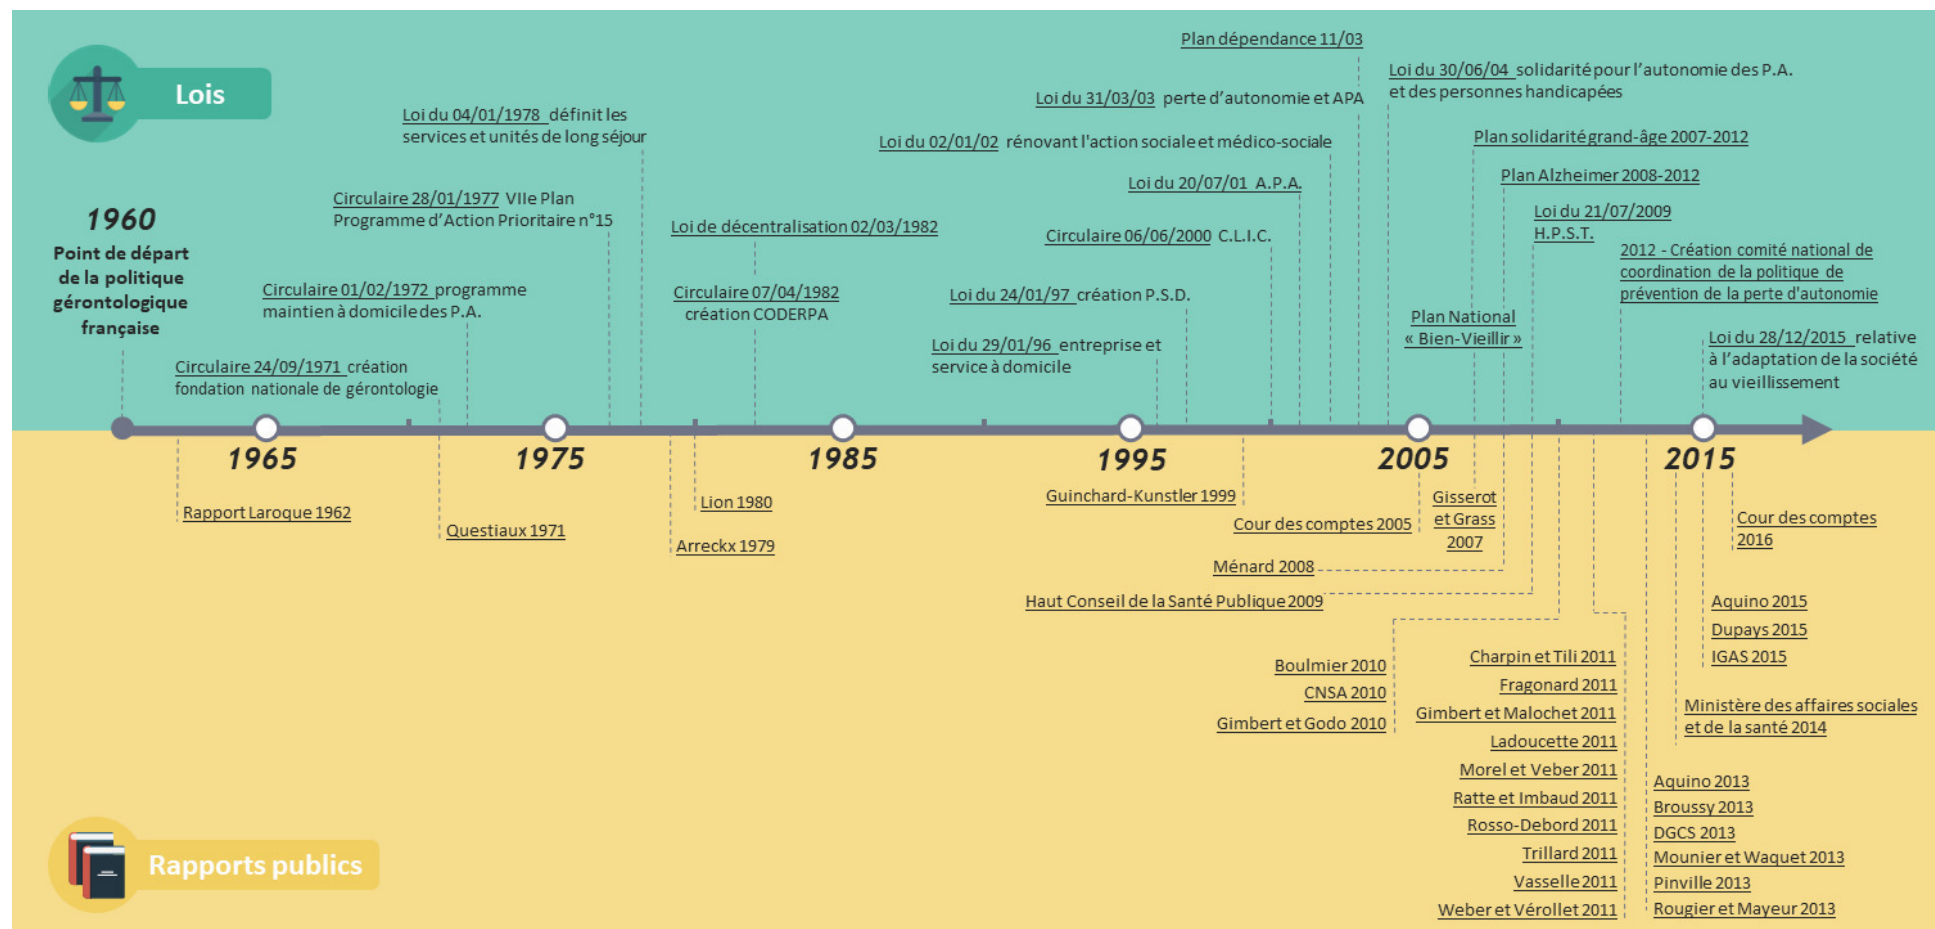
Lois

1960
Point de départ de la politique gérontologique française

Circulaire 24/09/1971 création fondation nationale de gérontologie

Circulaire 01/02/1972 programme maintien à domicile des P.A.

Circulaire 28/01/1977 VIIe Plan Programme d'Action Prioritaire n°15

Loi du 04/01/1978 définit les services et unités de long séjour

Loi de décentralisation 02/03/1982

Circulaire 07/04/1982 création CODERPA

Loi du 29/01/96 entreprise et service à domicile

Loi du 24/01/97 création P.S.D.

Circulaire 06/06/2000 C.L.I.C.

Loi du 20/07/01 A.P.A.

Loi du 02/01/02 rénovant l'action sociale et médico-sociale

Loi du 31/03/03 perte d'autonomie et APA

Plan dépendance 11/03

Loi du 30/06/04 solidarité pour l'autonomie des P.A. et des personnes handicapées

Plan solidarité grand-âge 2007-2012

Plan Alzheimer 2008-2012

Loi du 21/07/2009 H.P.S.T.

2012 - Création comité national de coordination de la politique de prévention de la perte d'autonomie

Plan National « Bien-Vieillir »

Loi du 28/12/2015 relative à l'adaptation de la société au vieillissement

1965
1975
1985
1995
2005
2015

Rapport Laroque 1962

Questiaux 1971

Arreckx 1979

Lion 1980

Guinchard-Kunstler 1999

Cour des comptes 2005

Gisserot et Grass 2007

Ménard 2008

Haut Conseil de la Santé Publique 2009

Boulmier 2010
CNSA 2010
Gimbert et Godo 2010

Charpin et Tili 2011
Fragonard 2011
Gimbert et Malochet 2011
Ladoucette 2011
Morel et Veber 2011
Ratte et Imbaud 2011
Rosso-Debord 2011
Trillard 2011
Vasselle 2011
Weber et Vérollet 2011

Aquino 2013
Broussy 2013
DGCS 2013
Mounier et Waquet 2013
Pinville 2013
Rougier et Mayeur 2013

Ministère des affaires sociales et de la santé 2014

Aquino 2015
Dupays 2015
IGAS 2015

Cour des comptes 2016

Rapports publics